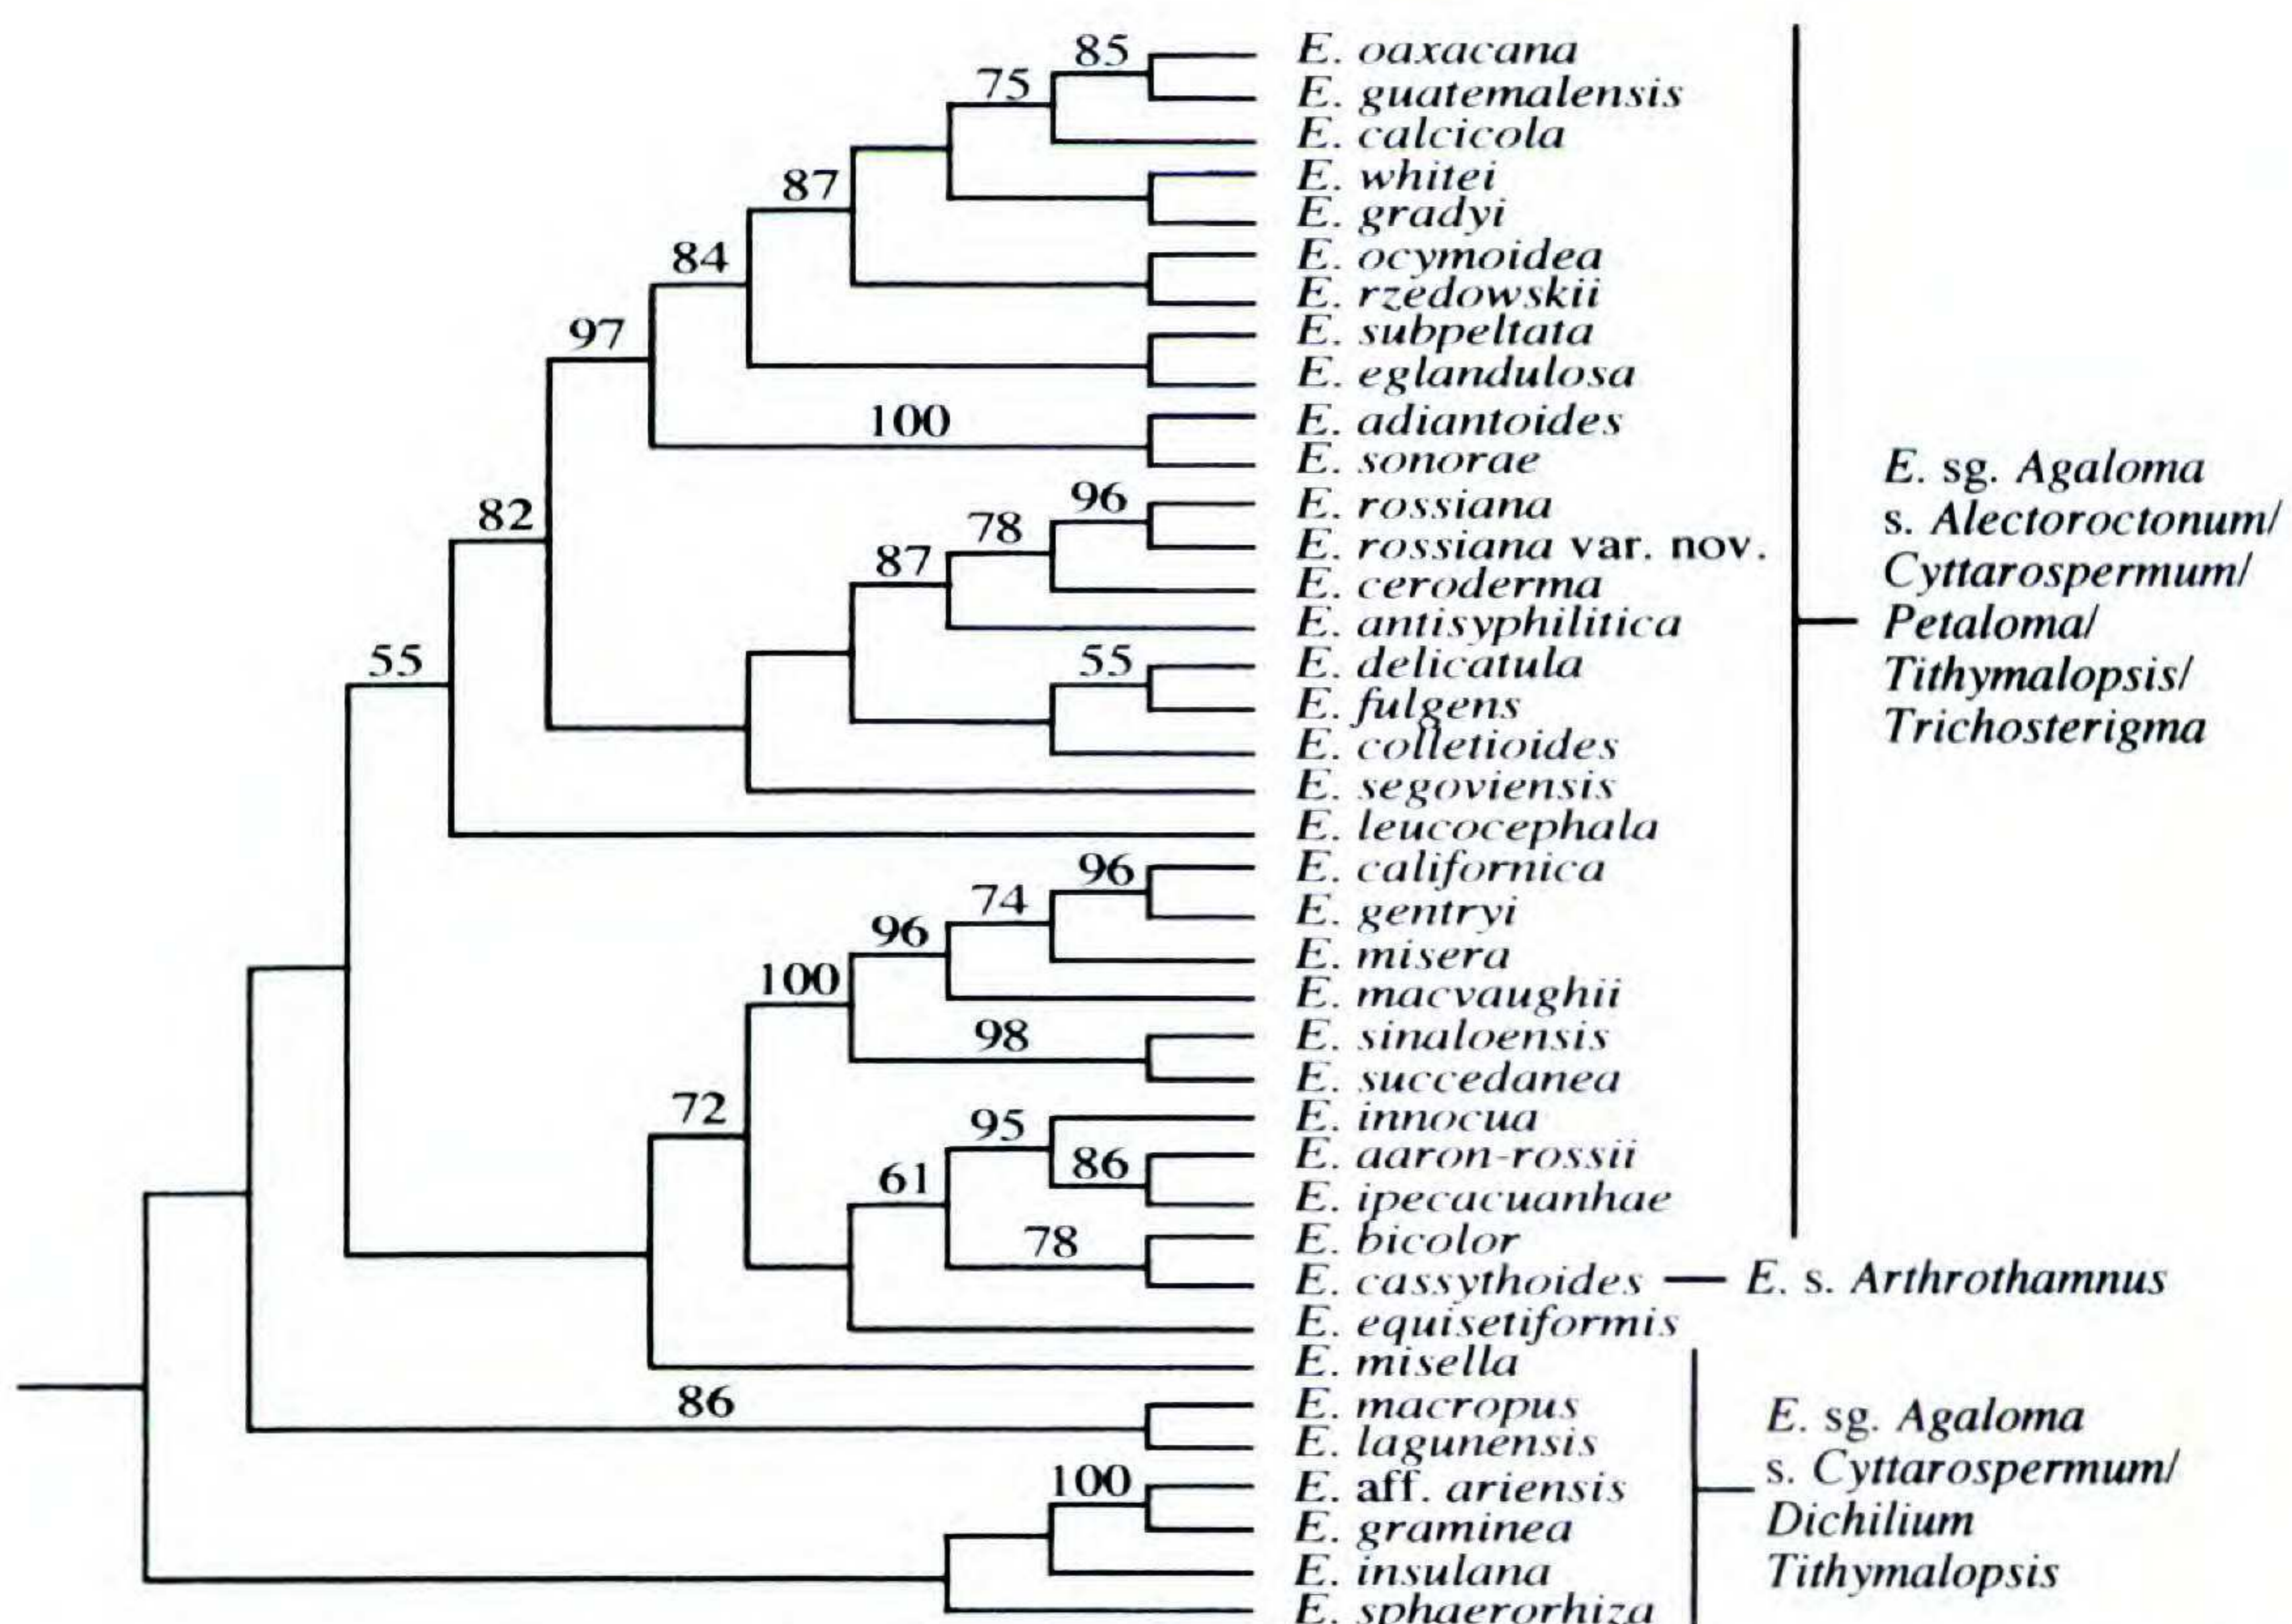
85
75
87
84
97
100
82
96
78
87
55
55
96
74
96
100
98
72
95
86
61
78
86
100

E. oaxacana
E. guatemalensis
E. calcicola
E. whitei
E. gradyi
E. ocymoidea
E. rzedowskii
E. subpeltata
E. eglandulosa
E. adiantoides
E. sonorae
E. rossiana
E. rossiana var. nov.
E. ceroderma
E. antisyphilitica
E. delicatula
E. fulgens
E. colletioides
E. segoviensis
E. leucocephala
E. californica
E. gentryi
E. misera
E. macvaughii
E. sinaloensis
E. succedanea
E. innocua
E. aaron-rossii
E. ipecacuanhae
E. bicolor
E. cassythoides — E. s. Arthrothamnus
E. equisetiformis
E. misella
E. macropus
E. lagunensis
E. aff. ariensis
E. graminea
E. insulana
E. sphaerorhiza

E. sg. Agaloma s. Alectoroctonum/ Cyttarospermum/ Petaloma/ Tithymalopsis/ Trichosterigma

E. sg. Agaloma s. Cyttarospermum/ Dichilium Tithymalopsis